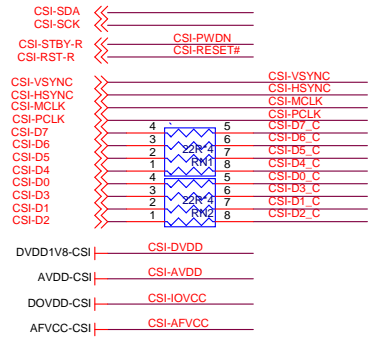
CSI-SDA
CSI-SCK
CSI-STBY-R
CSI-RST-R
CSI-PWDN
CSI-RESET#
CSI-VSYNC
CSI-HSYNC
CSI-MCLK
CSI-PCLK
CSI-D7
CSI-D6
CSI-D5
CSI-D4
CSI-D0
CSI-D3
CSI-D1
CSI-D2
4
3
2
1
22R 4
RN1
5
6
7
8
4
3
2
1
22R 4
RN2
5
6
7
8
CSI-VSYNC
CSI-HSYNC
CSI-MCLK
CSI-PCLK
CSI-D7_C
CSI-D6_C
CSI-D5_C
CSI-D4_C
CSI-D0_C
CSI-D3_C
CSI-D1_C
CSI-D2_C
DVDD1V8-CSI
CSI-DVDD
AVDD-CSI
CSI-AVDD
DOVDD-CSI
CSI-IOVCC
AFVCC-CSI
CSI-AFVCC